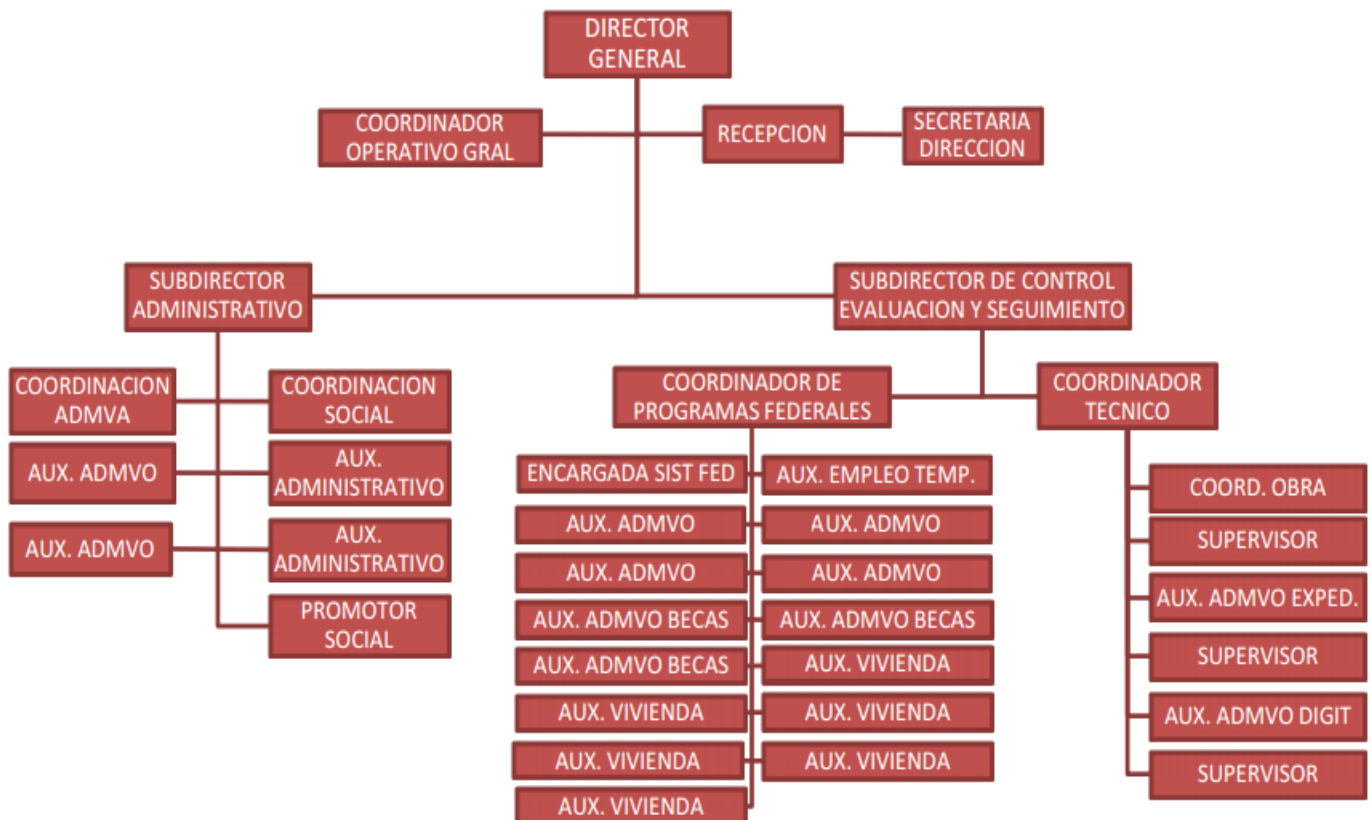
DIRECTOR GENERAL

COORDINADOR OPERATIVO GRAL

RECEPCION

SECRETARIA DIRECCION

SUBDIRECTOR ADMINISTRATIVO

SUBDIRECTOR DE CONTROL EVALUACION Y SEGUIMIENTO

COORDINACION ADMVA

COORDINACION SOCIAL

AUX. ADMVO

AUX. ADMINISTRATIVO

AUX. ADMVO

AUX. ADMINISTRATIVO

PROMOTOR SOCIAL

COORDINADOR DE PROGRAMAS FEDERALES

COORDINADOR TECNICO

ENCARGADA SIST FED

AUX. EMPLEO TEMP.

AUX. ADMVO

AUX. ADMVO

AUX. ADMVO

AUX. ADMVO

AUX. ADMVO BECAS

AUX. ADMVO BECAS

AUX. ADMVO BECAS

AUX. VIVIENDA

AUX. VIVIENDA

AUX. VIVIENDA

AUX. VIVIENDA

AUX. VIVIENDA

AUX. VIVIENDA

COORD. OBRA

SUPERVISOR

AUX. ADMVO EXPED.

SUPERVISOR

AUX. ADMVO DIGIT

SUPERVISOR